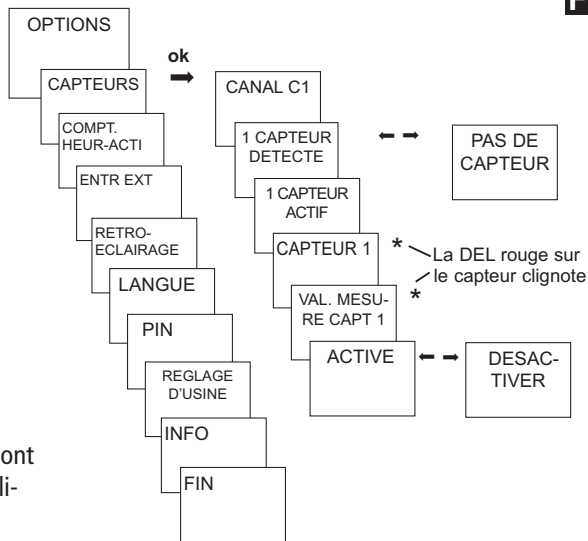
OPTIONS

CAPTEURS

COMPT. HEUR-ACTI

ENTR EXT

RETRO-ECLAIRAGE

LANGUE

PIN

REGLAGE D'USINE

INFO

FIN

ok

CANAL C1

1 CAPTEUR DETECTE

PAS DE CAPTEUR

1 CAPTEUR ACTIF

CAPTEUR 1

*

La DEL rouge sur le capteur clignote

*

VAL. MESURE CAPT 1

ACTIVE

DESACTIVER

ont

li-